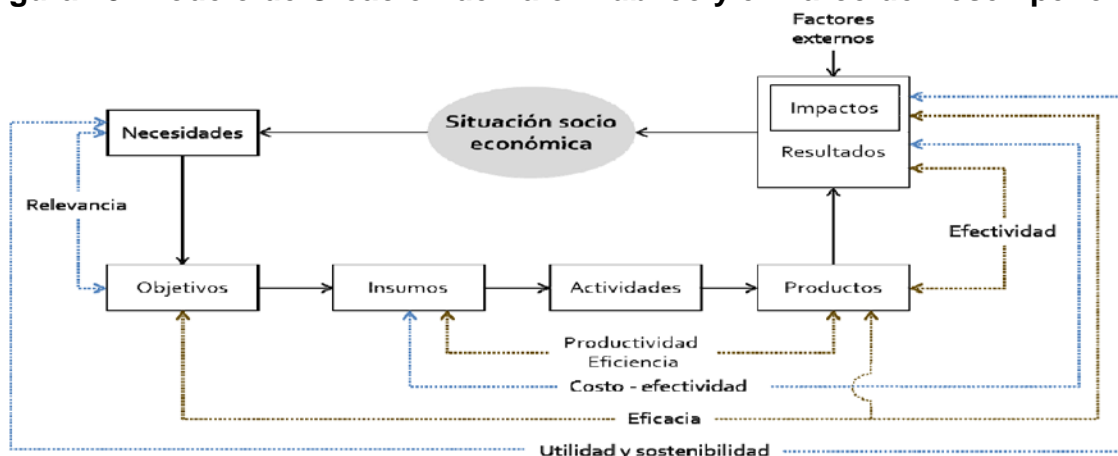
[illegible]

Factores externos

Impactos

Resultados

Situación socio económica

Necesidades

Relevancia

Efectividad

Objetivos

Insumos

Actividades

Productos

Productividad
Eficiencia

Costo - efectividad

Eficacia

Utilidad y sostenibilidad